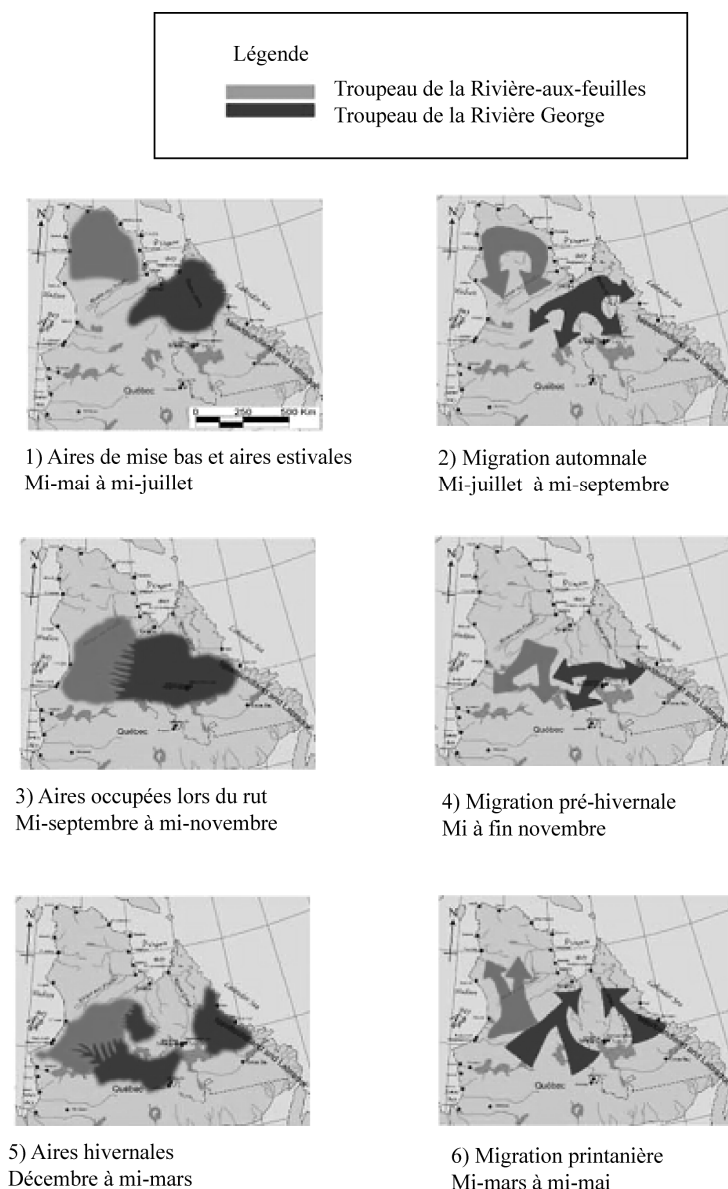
Légende
Troupeau de la Rivière-aux-feuilles
Troupeau de la Rivière George

N
Québec
0 250 500 Km

1) Aires de mise bas et aires estivales
Mi-mai à mi-juillet

N
Québec

2) Migration automnale
Mi-juillet à mi-septembre

N
Québec

3) Aires occupées lors du rut
Mi-septembre à mi-novembre

N
Québec

4) Migration pré-hivernale
Mi à fin novembre

N
Québec

5) Aires hivernales
Décembre à mi-mars

N
Québec

6) Migration printanière
Mi-mars à mi-mai